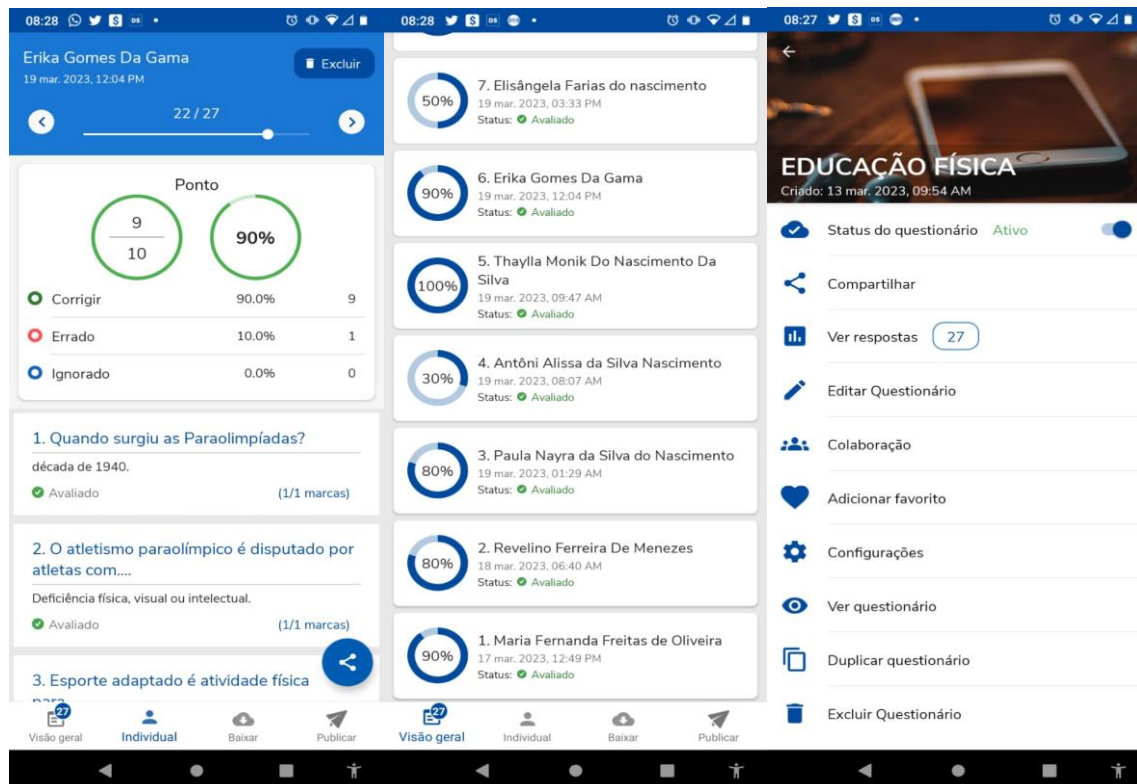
08:28

Erika Gomes Da Gama
19 mar. 2023, 12:04 PM

Excluir

22 / 27

Ponto

$\frac{9}{10}$

90%

Corrigir 90.0% 9
Errado 10.0% 1
Ignorado 0.0% 0

1. Quando surgiu as Paraolimpíadas?
década de 1940.
Avaliado (1/1 marcas)

2. O atletismo paraolímpico é disputado por atletas com....
Deficiência física, visual ou intelectual.
Avaliado (1/1 marcas)

3. Esporte adaptado é atividade física para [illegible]

27
Visão geral
Individual
Baixar
Publicar

08:28

50%
7. Elisângela Farias do nascimento
19 mar. 2023, 03:33 PM
Status: Avaliado

90%
6. Erika Gomes Da Gama
19 mar. 2023, 12:04 PM
Status: Avaliado

100%
5. Thaylla Monik Do Nascimento Da Silva
19 mar. 2023, 09:47 AM
Status: Avaliado

30%
4. Antôni Alissa da Silva Nascimento
19 mar. 2023, 08:07 AM
Status: Avaliado

80%
3. Paula Nayra da Silva do Nascimento
19 mar. 2023, 01:29 AM
Status: Avaliado

80%
2. Revelino Ferreira De Menezes
18 mar. 2023, 06:40 AM
Status: Avaliado

90%
1. Maria Fernanda Freitas de Oliveira
17 mar. 2023, 12:49 PM
Status: Avaliado

27
Visão geral
Individual
Baixar
Publicar

08:27

EDUCAÇÃO FÍSICA
Criado: 13 mar. 2023, 09:54 AM

Status do questionário Ativo
Compartilhar
Ver respostas 27
Editar Questionário
Colaboração
Adicionar favorito
Configurações
Ver questionário
Duplicar questionário
Excluir Questionário